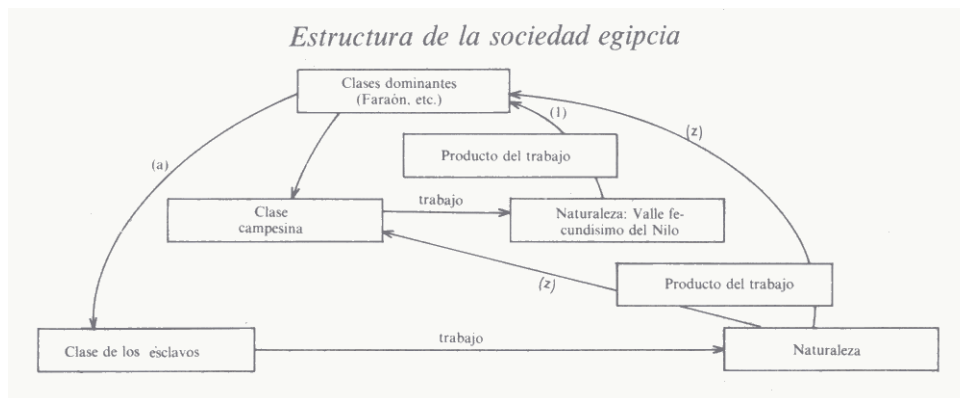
Estructura de la sociedad egipcia

Clases dominantes (Faraón, etc.)

(1)

(z)

Producto del trabajo

(a)

Clase campesina

trabajo

Naturaleza: Valle fecundísimo del Nilo

(z)

Producto del trabajo

Clase de los esclavos

trabajo

Naturaleza